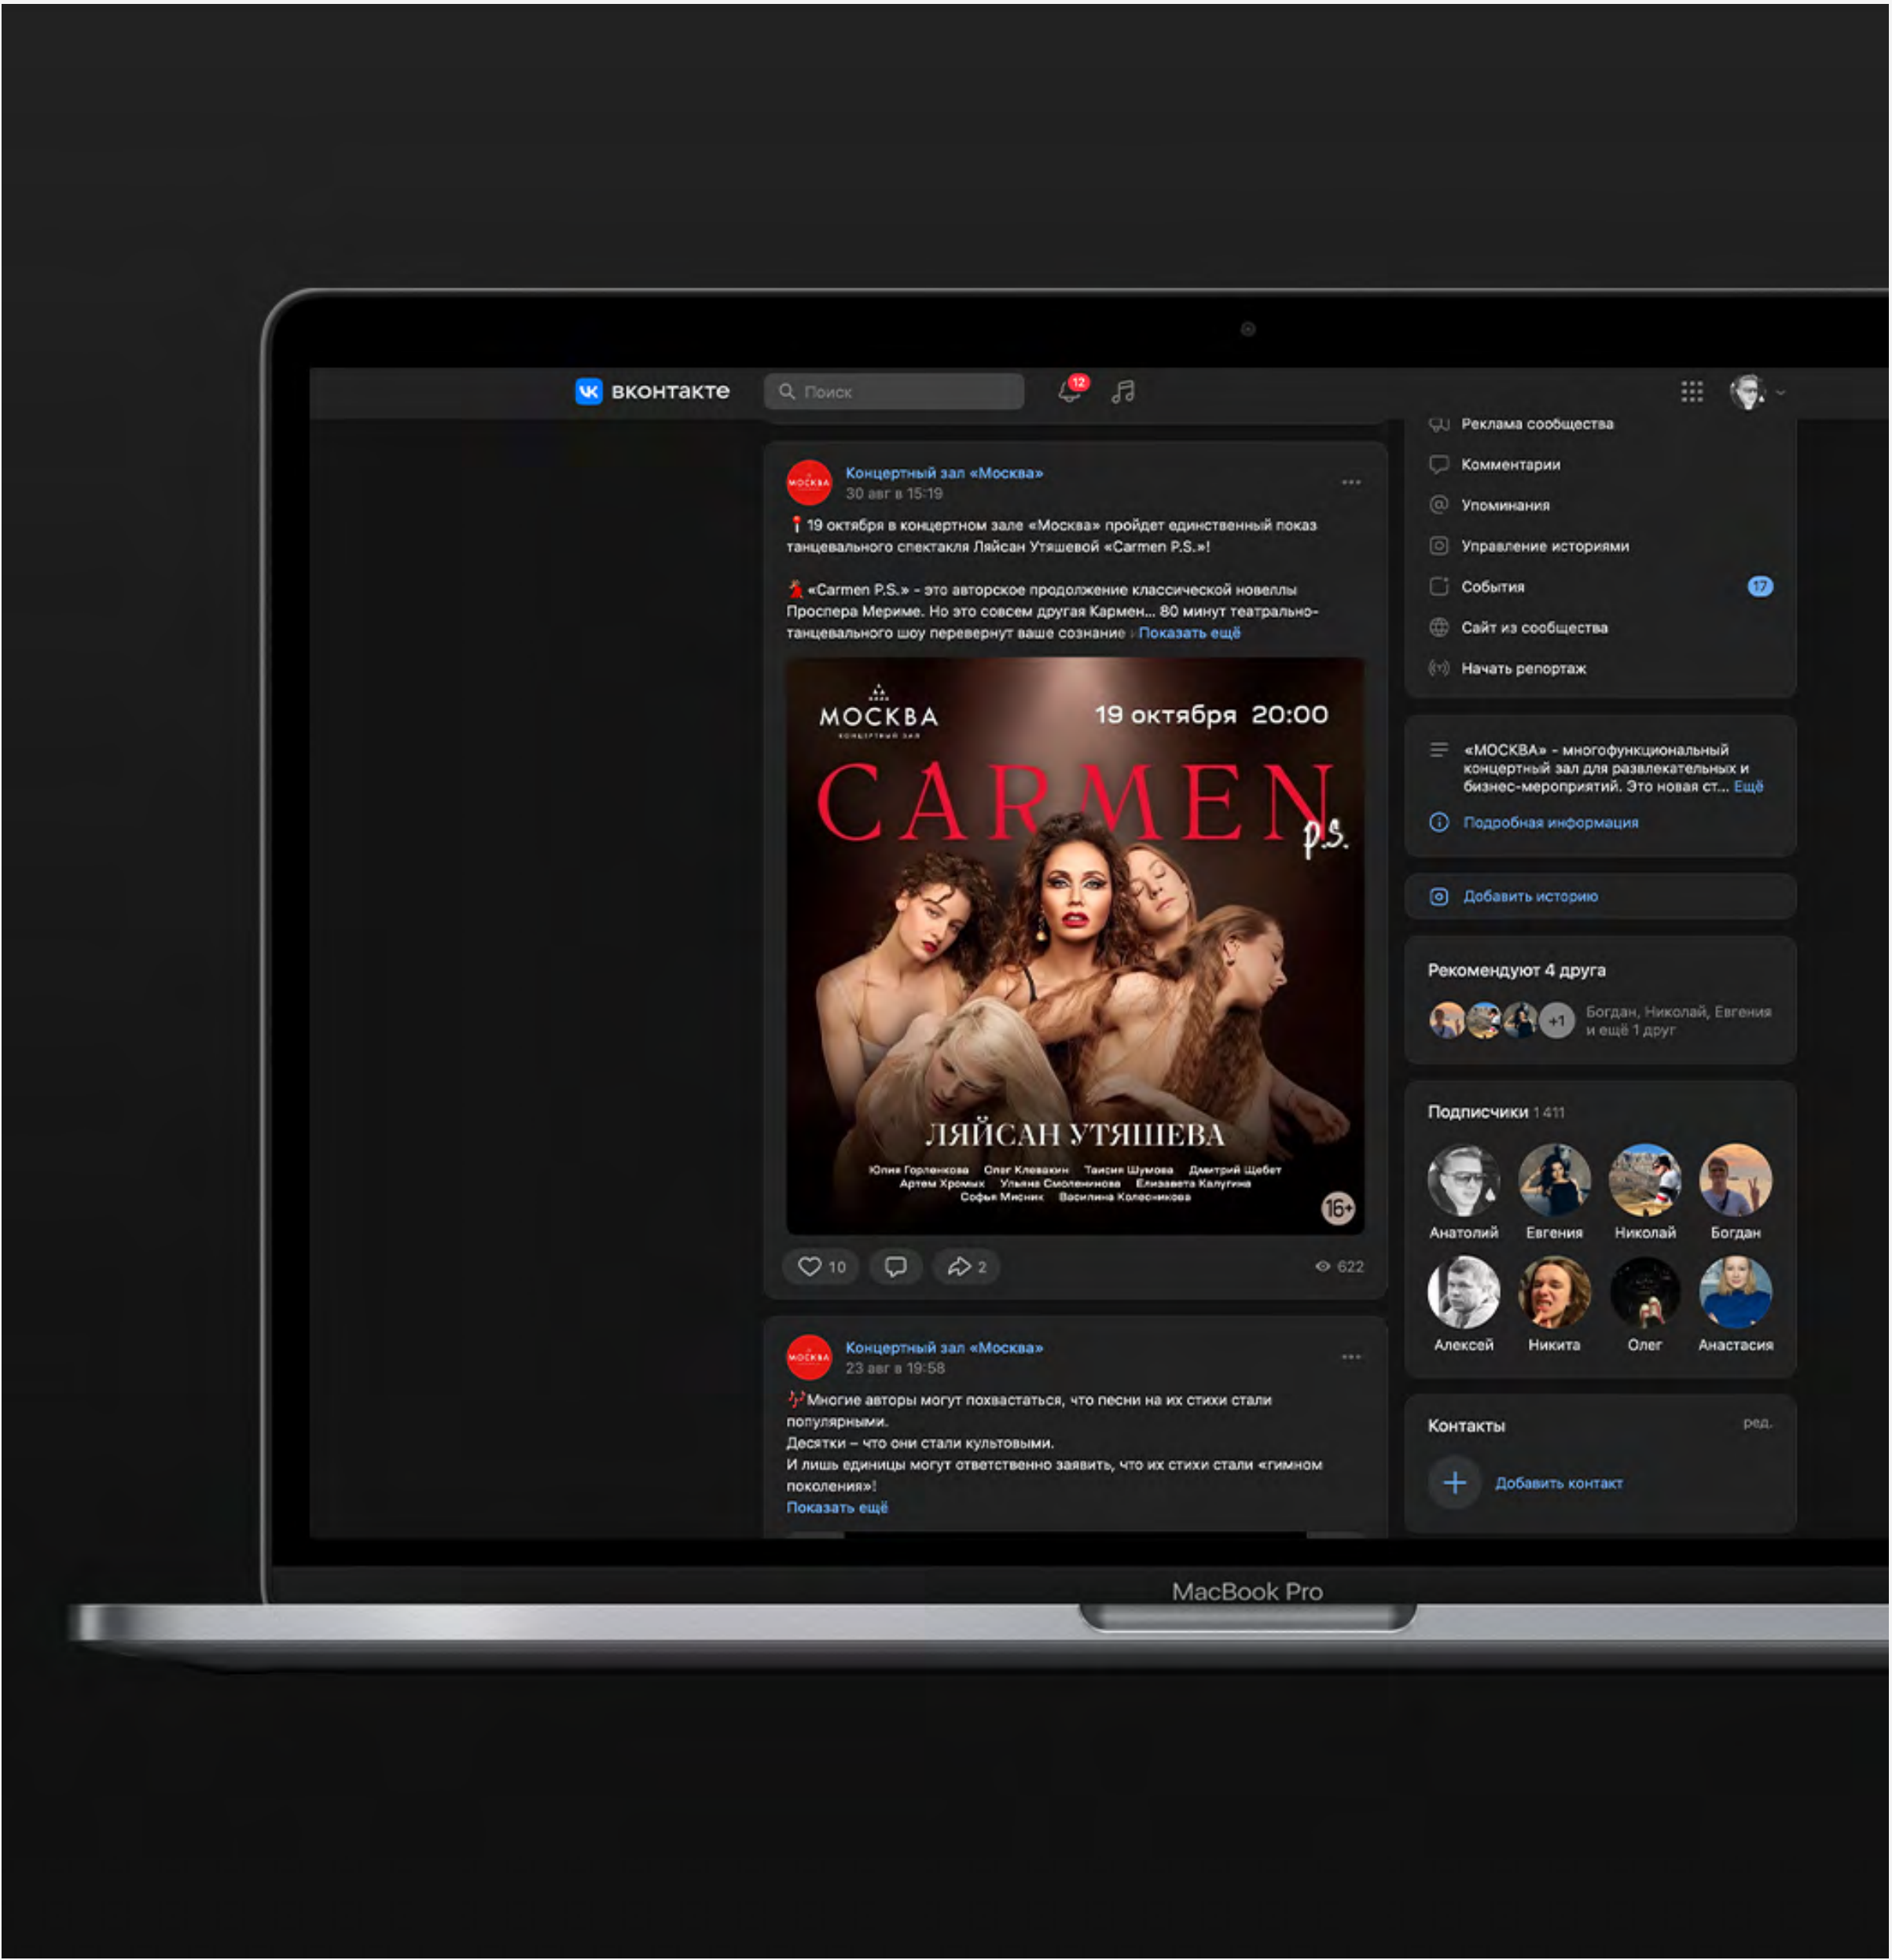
вконтакте

Поиск

12

Концертный зал «Москва»
30 авг в 15:19

19 октября в концертном зале «Москва» пройдет единственный показ танцевального спектакля Ляйсан Утяшевой «Carmen P.S.»!

«Carmen P.S.» - это авторское продолжение классической новеллы Проспера Мериме. Но это совсем другая Кармен... 80 минут театрально-танцевального шоу перевернут ваше сознание Показать ещё

МОСКВА
КОНЦЕРТНЫЙ ЗАЛ
19 октября 20:00
CARMEN p.s.
ЛЯЙСАН УТЯШЕВА
Юлия Горленкова Олег Клевакин Таисия Шумова Дмитрий Щебет
Артем Хромых Ульяна Смоленникова Елизавета Калугина
Софья Мисник Василина Колесникова
16+

10
2
622

Концертный зал «Москва»
23 авг в 19:58

Многие авторы могут похвастаться, что песни на их стихи стали популярными.
Десятки – что они стали культовыми.
И лишь единицы могут ответственно заявить, что их стихи стали «гимном поколения»!
Показать ещё

Реклама сообщества
Комментарии
Упоминания
Управление историями
События 17
Сайт из сообщества
Начать репортаж

«МОСКВА» - многофункциональный концертный зал для развлекательных и бизнес-мероприятий. Это новая ст... Ещё
Подробная информация

Добавить историю

Рекомендуют 4 друга
+1 Богдан, Николай, Евгения и ещё 1 друг

Подписчики 1 411
Анатолий Евгения Николай Богдан
Алексей Никита Олег Анастасия

Контакты ред.
Добавить контакт

MacBook Pro